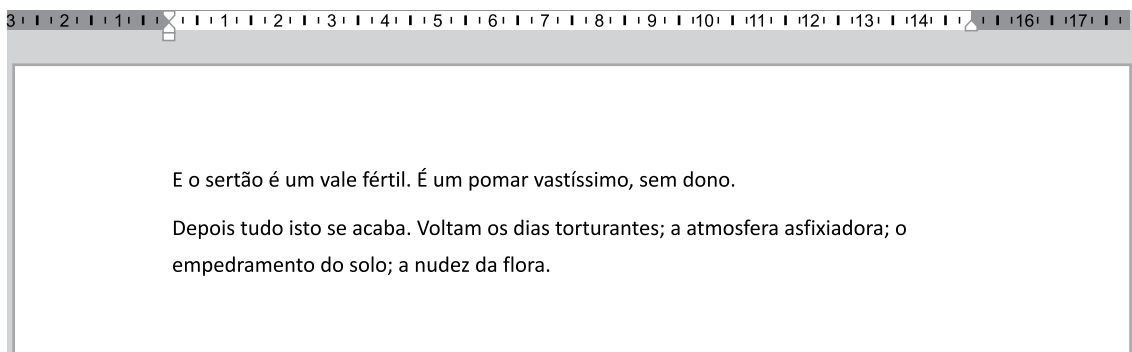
3 2 1 1 2 3 4 5 6 7 8 9 10 11 12 13 14 16 17

E o sertão é um vale fértil. É um pomar vastíssimo, sem dono.

Depois tudo isto se acaba. Voltam os dias torturantes; a atmosfera asfixiadora; o empedramento do solo; a nudez da flora.